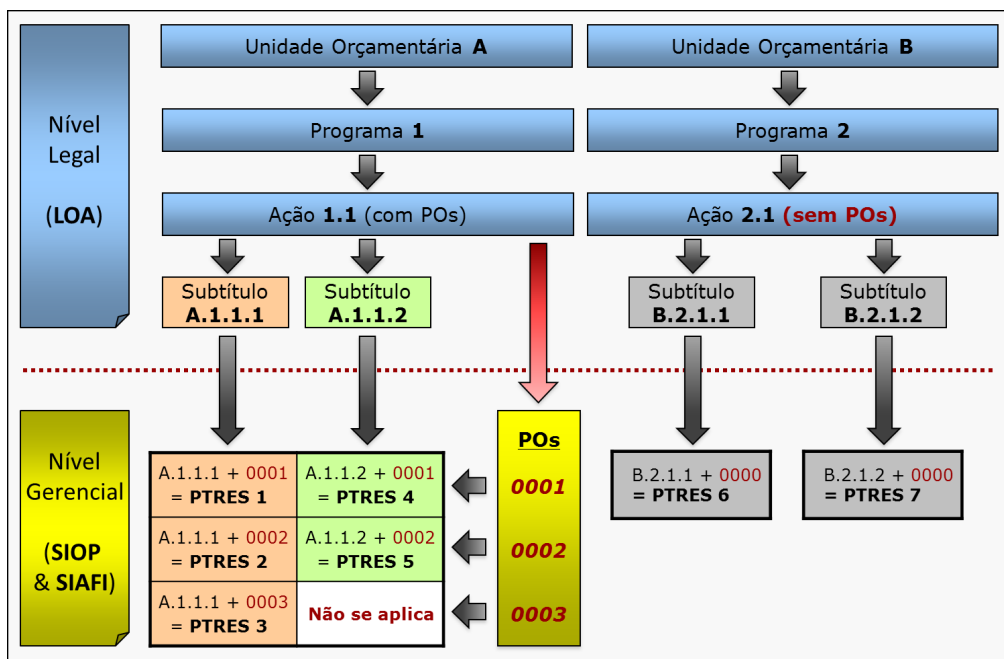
Nível Legal

(LOA)

Unidade Orçamentária **A**

Programa **1**

Ação **1.1** (com POs)

Subtítulo **A.1.1.1**

Subtítulo **A.1.1.2**

Unidade Orçamentária **B**

Programa **2**

Ação **2.1** **(sem POs)**

Subtítulo **B.2.1.1**

Subtítulo **B.2.1.2**

Nível Gerencial

(SIOP & SIAFI)

| | |
|---|---|
| A.1.1.1 + 0001 = **PTRES 1** | A.1.1.2 + 0001 = **PTRES 4** |
| A.1.1.1 + 0002 = **PTRES 2** | A.1.1.2 + 0002 = **PTRES 5** |
| A.1.1.1 + 0003 = **PTRES 3** | **Não se aplica** |

**POs**

*0001*

*0002*

*0003*

B.2.1.1 + 0000 = **PTRES 6**

B.2.1.2 + 0000 = **PTRES 7**